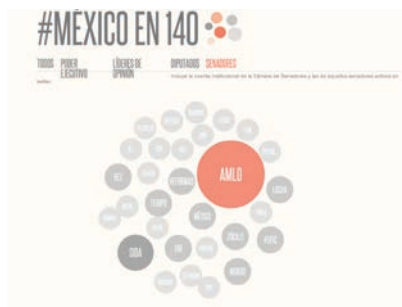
#MÉXICO EN 140

TODOS PODER EJECUTIVO LÍDERES DE OPINIÓN DIPUTADOS SENADORES

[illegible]

Incluye la cuenta institucional de la Cámara de Senadores y las de aquellos senadores activos en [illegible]

AMLO

SIDA

TIEMPO

REFORMAS

MÉXICO

ZÓCALO

LUCHA

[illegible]